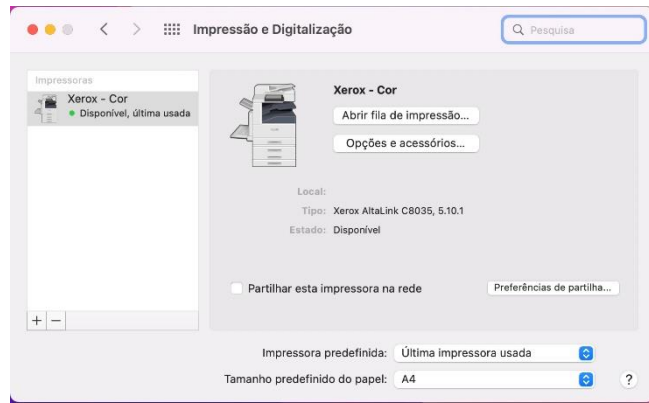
Impressão e Digitalização

Pesquisa

Impressoras

Xerox - Cor
Disponível, última usada

Xerox - Cor

Abrir fila de impressão...

Opções e acessórios...

Local:

Tipo: Xerox AltaLink C8035, 5.10.1

Estado: Disponível

Partilhar esta impressora na rede

Preferências de partilha...

+ −

Impressora predefinida: Última impressora usada

Tamanho predefinido do papel: A4

?